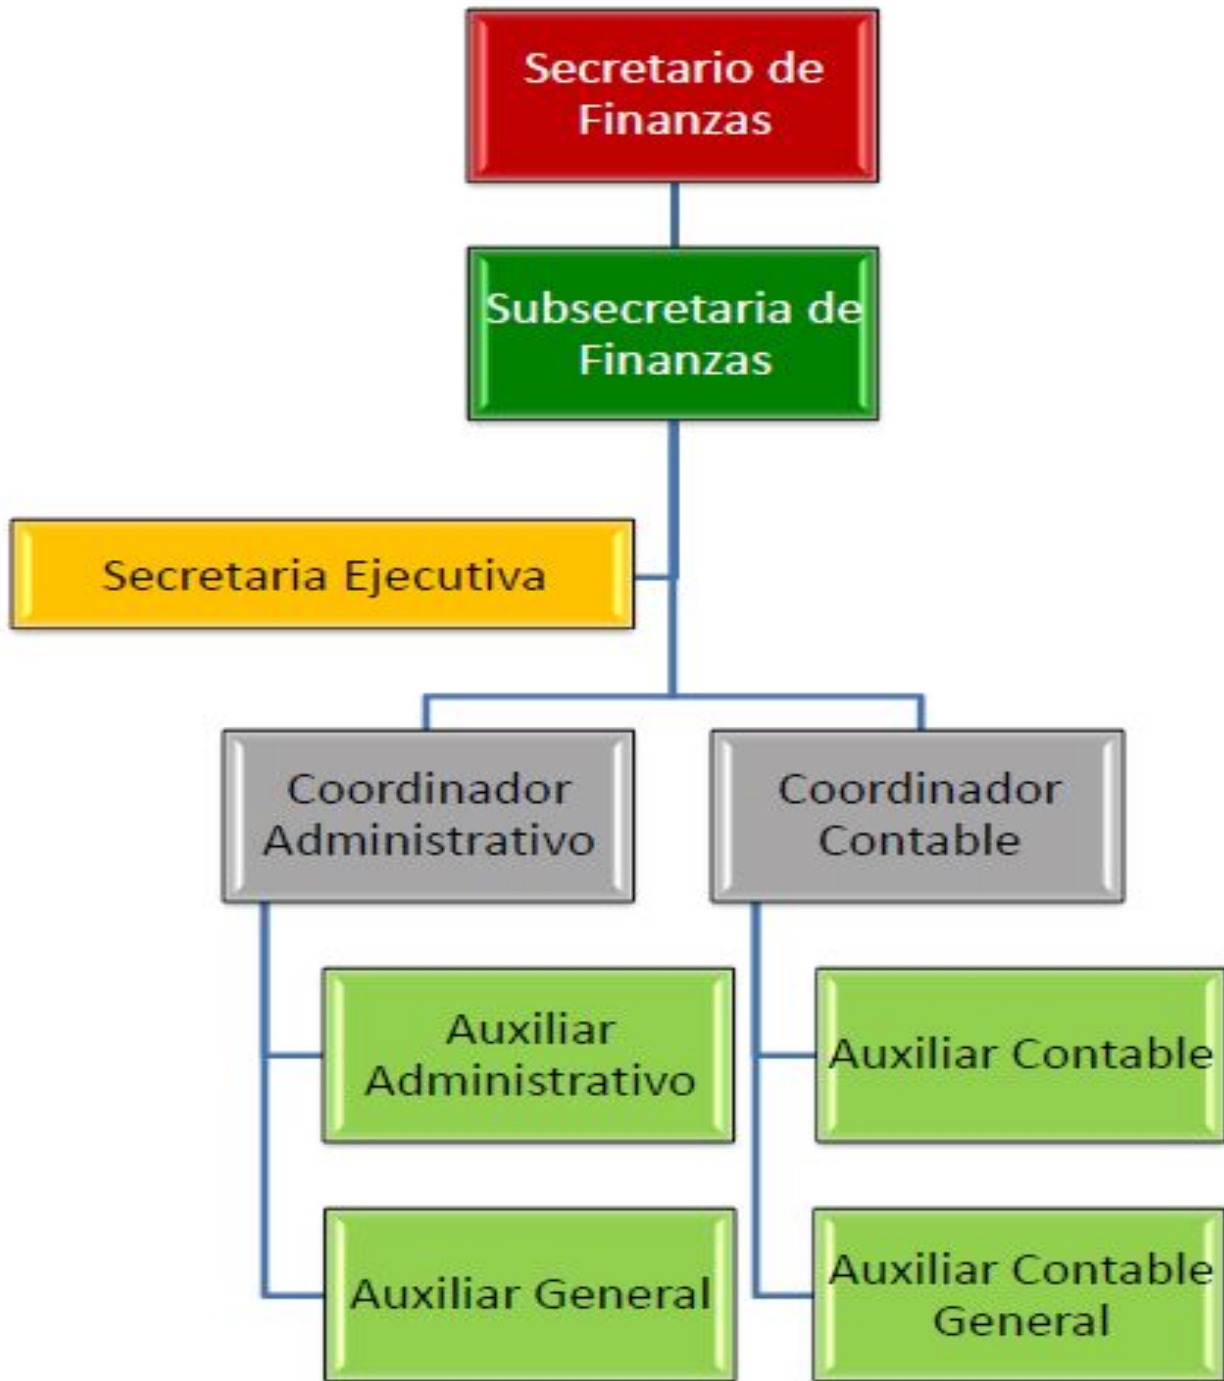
Secretario de Finanzas

Subsecretaria de Finanzas

Secretaria Ejecutiva

Coordinador Administrativo

Coordinador Contable

Auxiliar Administrativo

Auxiliar General

Auxiliar Contable

Auxiliar Contable General